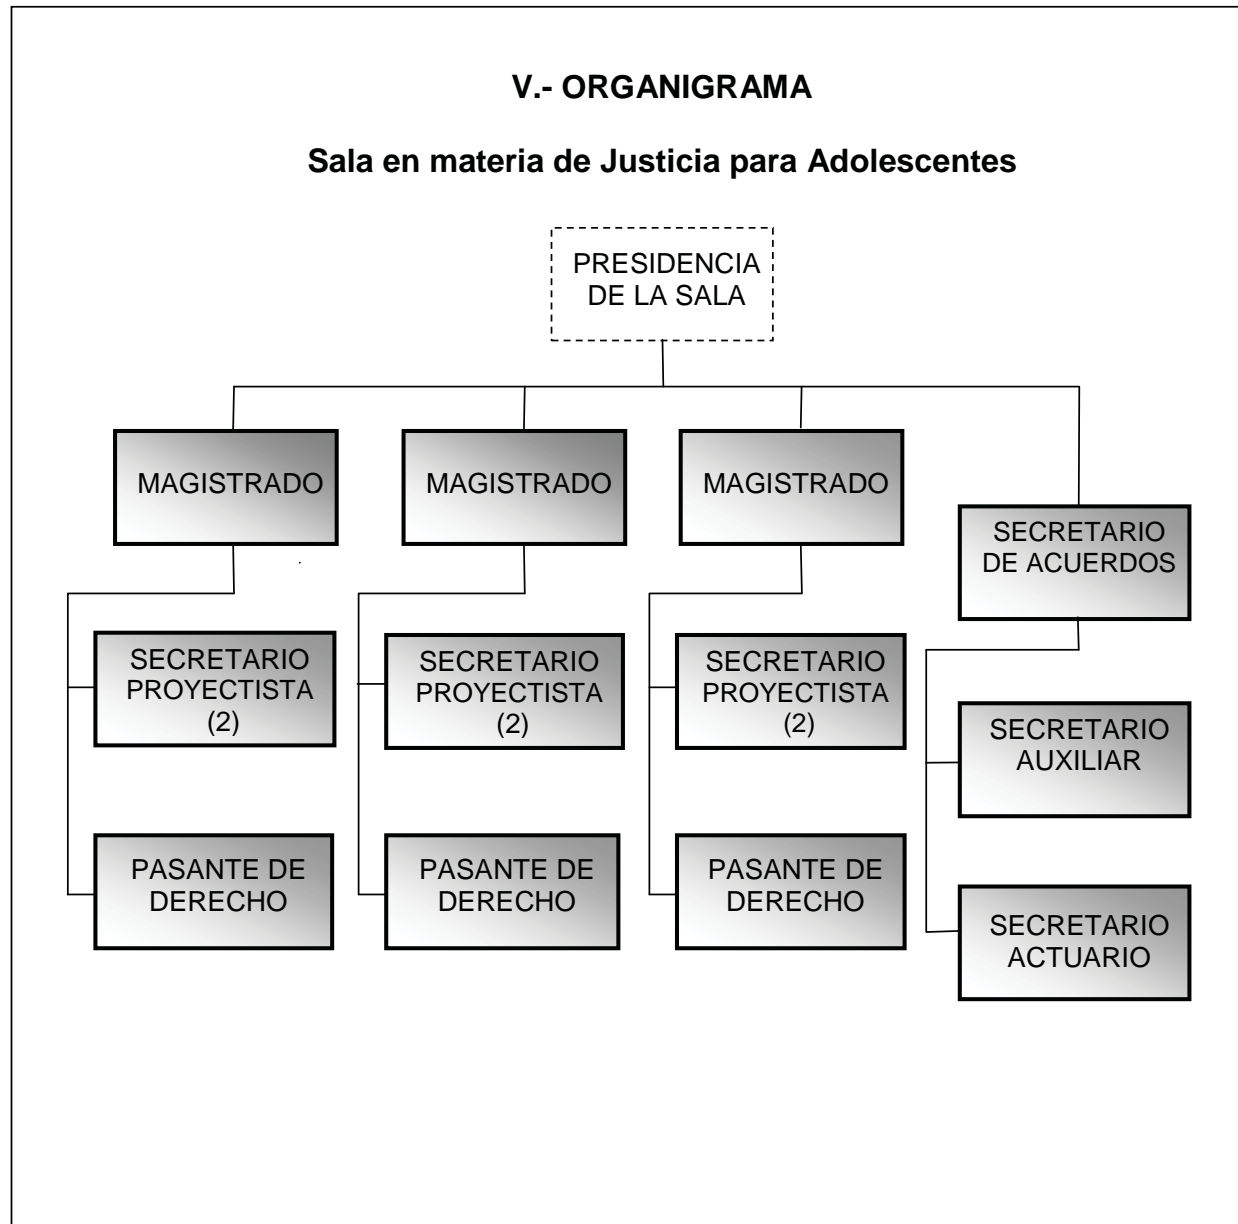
V.- ORGANIGRAMA

Sala en materia de Justicia para Adolescentes

PRESIDENCIA DE LA SALA

MAGISTRADO

SECRETARIO PROYECTISTA (2)

PASANTE DE DERECHO

MAGISTRADO

SECRETARIO PROYECTISTA (2)

PASANTE DE DERECHO

MAGISTRADO

SECRETARIO PROYECTISTA (2)

PASANTE DE DERECHO

SECRETARIO DE ACUERDOS

SECRETARIO AUXILIAR

SECRETARIO ACTUARIO